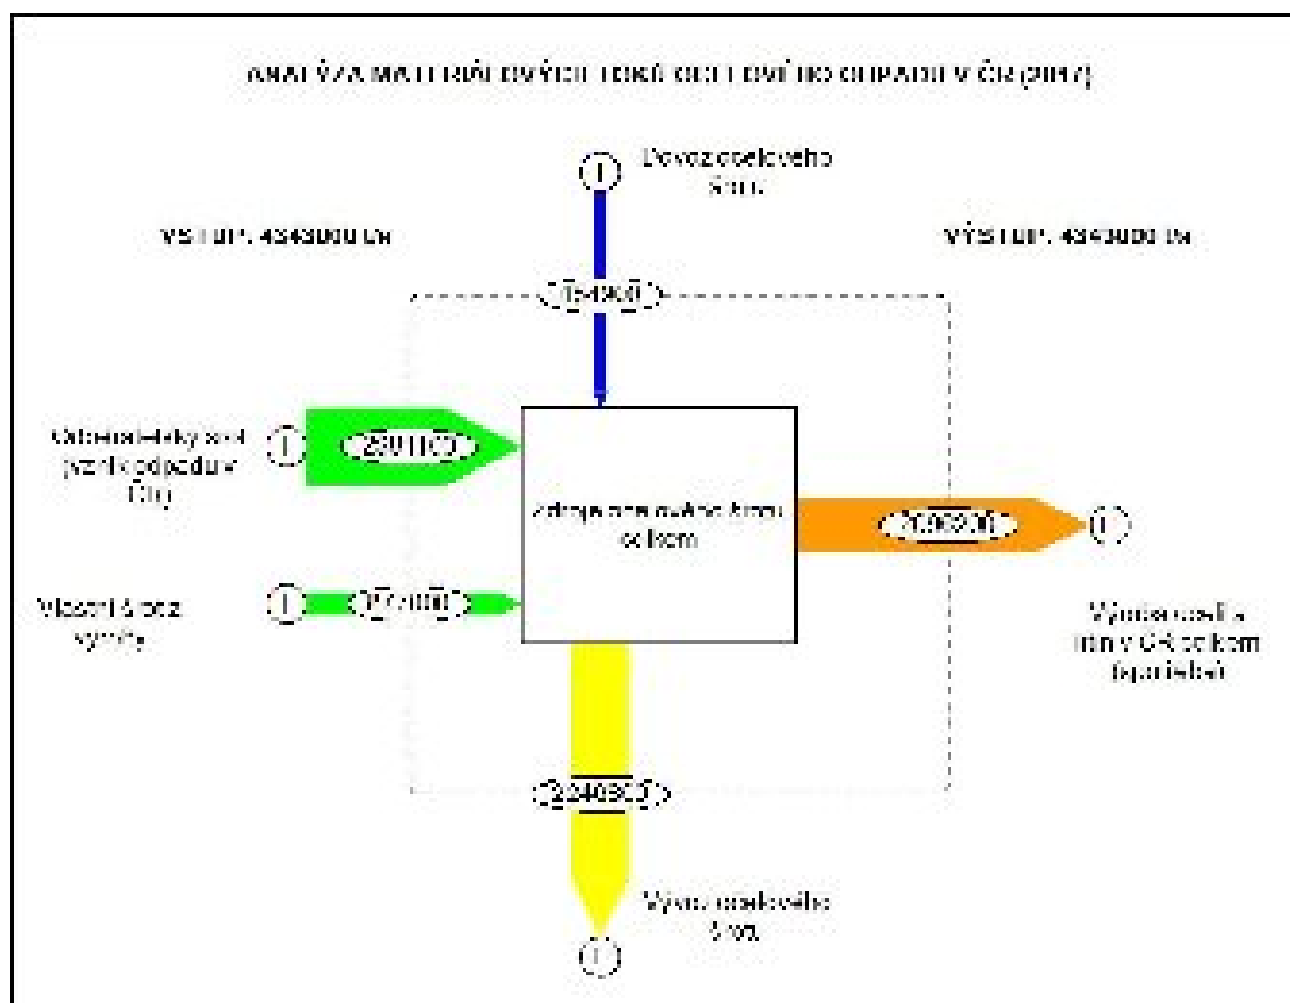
ANALÝZA MATERIÁLOVÝCH TOKŮ OCELOVÉHO ODPADU V ČR (2017)

Dovoz ocelového šrotu

VSTUP: 4343000 t/r

VÝSTUP: 4343000 t/r

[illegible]

Odebraný šrot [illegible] odpadu v ČR

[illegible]

Zdroje ocelového šrotu celkem

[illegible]

Vlastní šrot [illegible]

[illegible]

Výroba oceli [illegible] v ČR celkem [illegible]

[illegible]

Vývoz ocelového šrotu

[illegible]